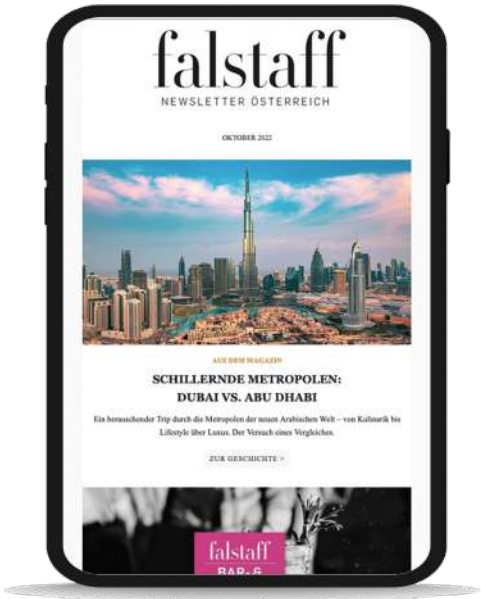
falstaff
NEWSLETTER ÖSTERREICH

OKTOBER 2022

AUS DEM MAGAZIN

SCHILLERNDE METROPOLEN: DUBAI VS. ABU DHABI

Ein berauschender Trip durch die Metropolen der neuen Arabischen Welt – von Kulinarik bis Lifestyle über Luxus. Der Versuch eines Vergleiches.

ZUR GESCHICHTE >

falstaff
BAR & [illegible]